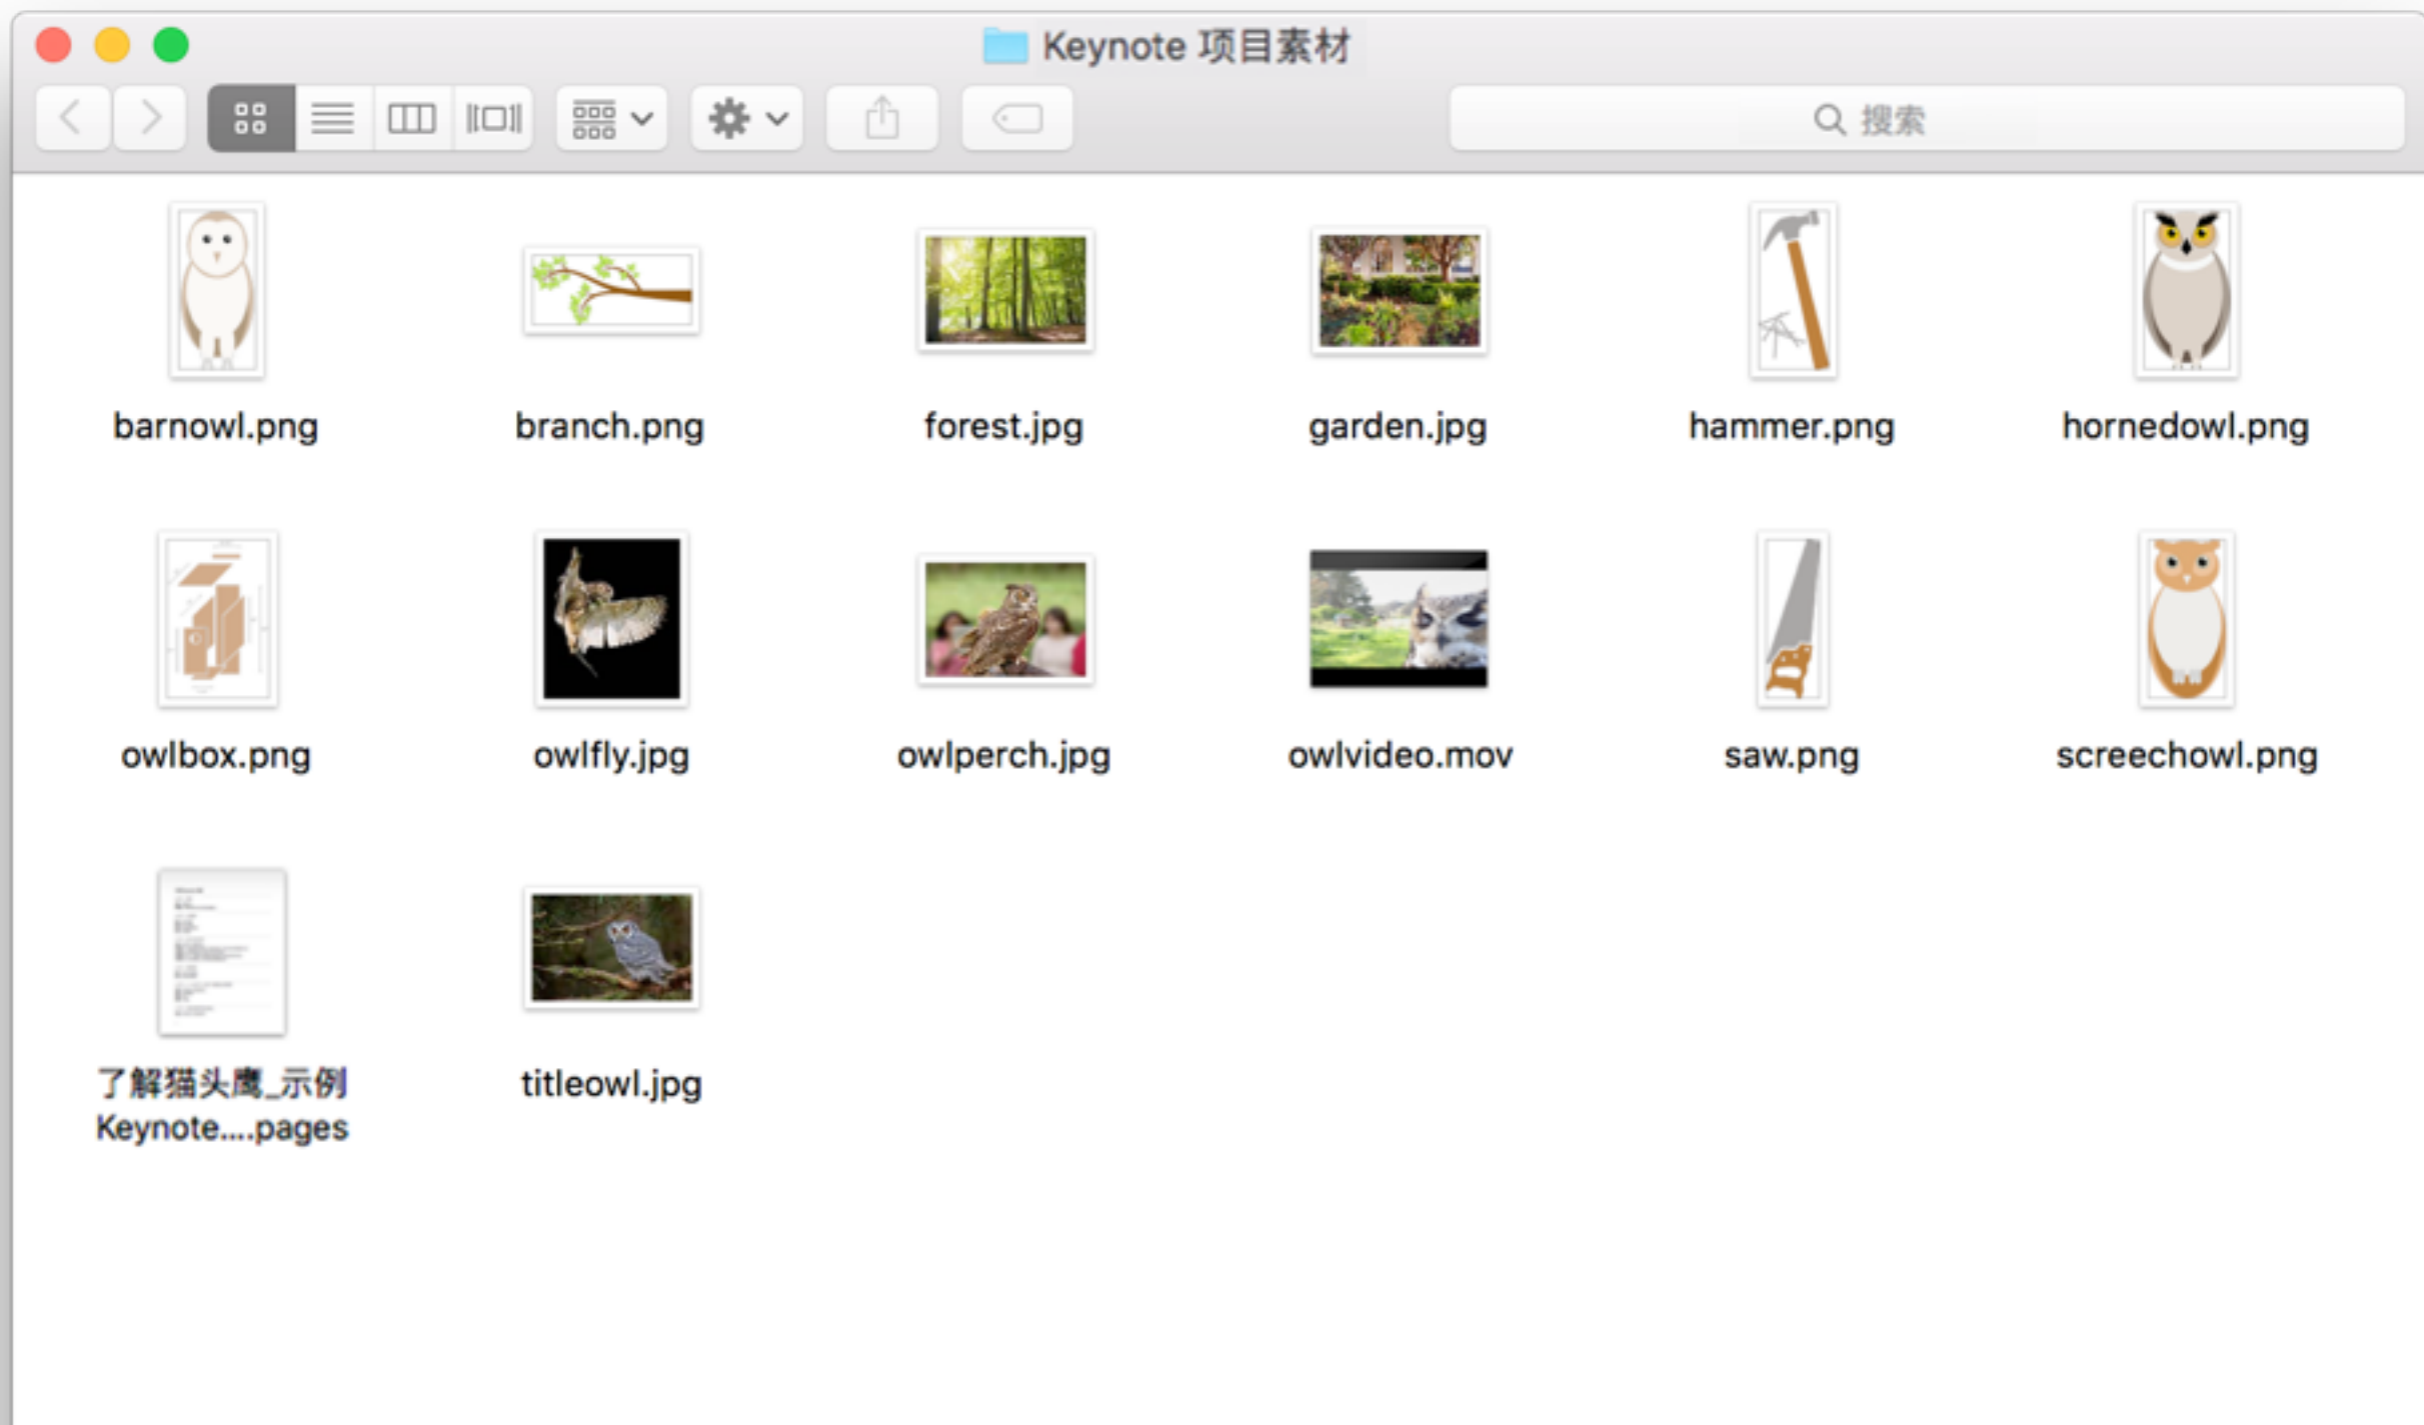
Keynote 项目素材

搜索

barnowl.png
branch.png
forest.jpg
garden.jpg
hammer.png
hornedowl.png

owlbox.png
owlfly.jpg
owlperch.jpg
owlvideo.mov
saw.png
screechowl.png

了解猫头鹰_示例 Keynote....pages
titleowl.jpg